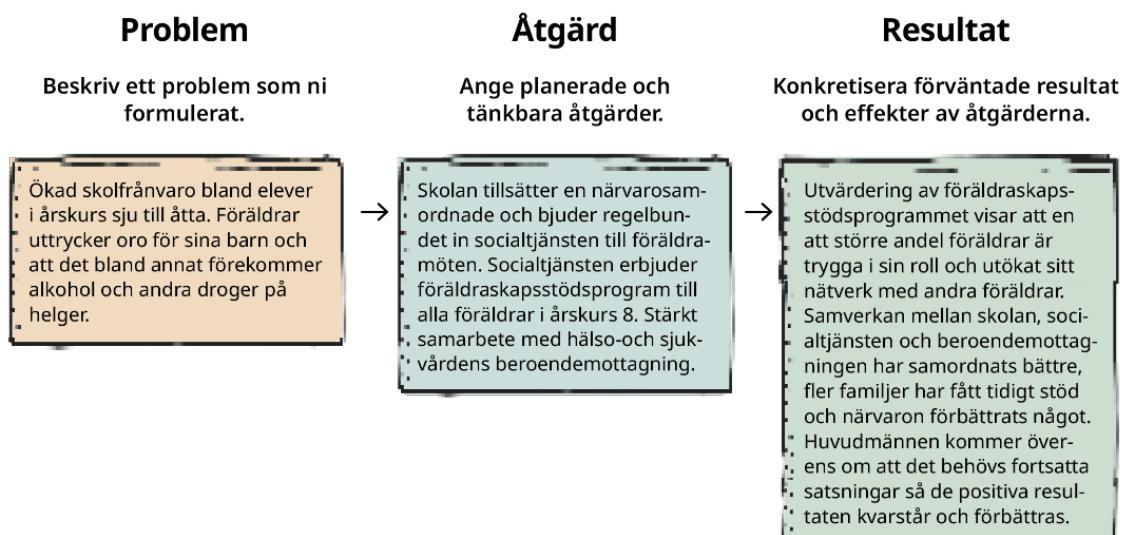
Problem

Beskriv ett problem som ni formulerat.

Ökad skolfrånvaro bland elever i årskurs sju till åtta. Föräldrar uttrycker oro för sina barn och att det bland annat förekommer alkohol och andra droger på helger.

→

Åtgärd

Ange planerade och tänkbara åtgärder.

Skolan tillsätter en närvarosamordnade och bjuder regelbundet in socialtjänsten till föräldramöten. Socialtjänsten erbjuder föräldraskapsstödsprogram till alla föräldrar i årskurs 8. Stärkt samarbete med hälso-och sjukvårdens beroendemottagning.

→

Resultat

Konkretisera förväntade resultat och effekter av åtgärderna.

Utvärdering av föräldraskapsstödsprogrammet visar att en att större andel föräldrar är trygga i sin roll och utökat sitt nätverk med andra föräldrar. Samverkan mellan skolan, socialtjänsten och beroendemottagningen har samordnats bättre, fler familjer har fått tidigt stöd och närvaron förbättrats något. Huvudmännen kommer överens om att det behövs fortsatta satsningar så de positiva resultaten kvarstår och förbättras.